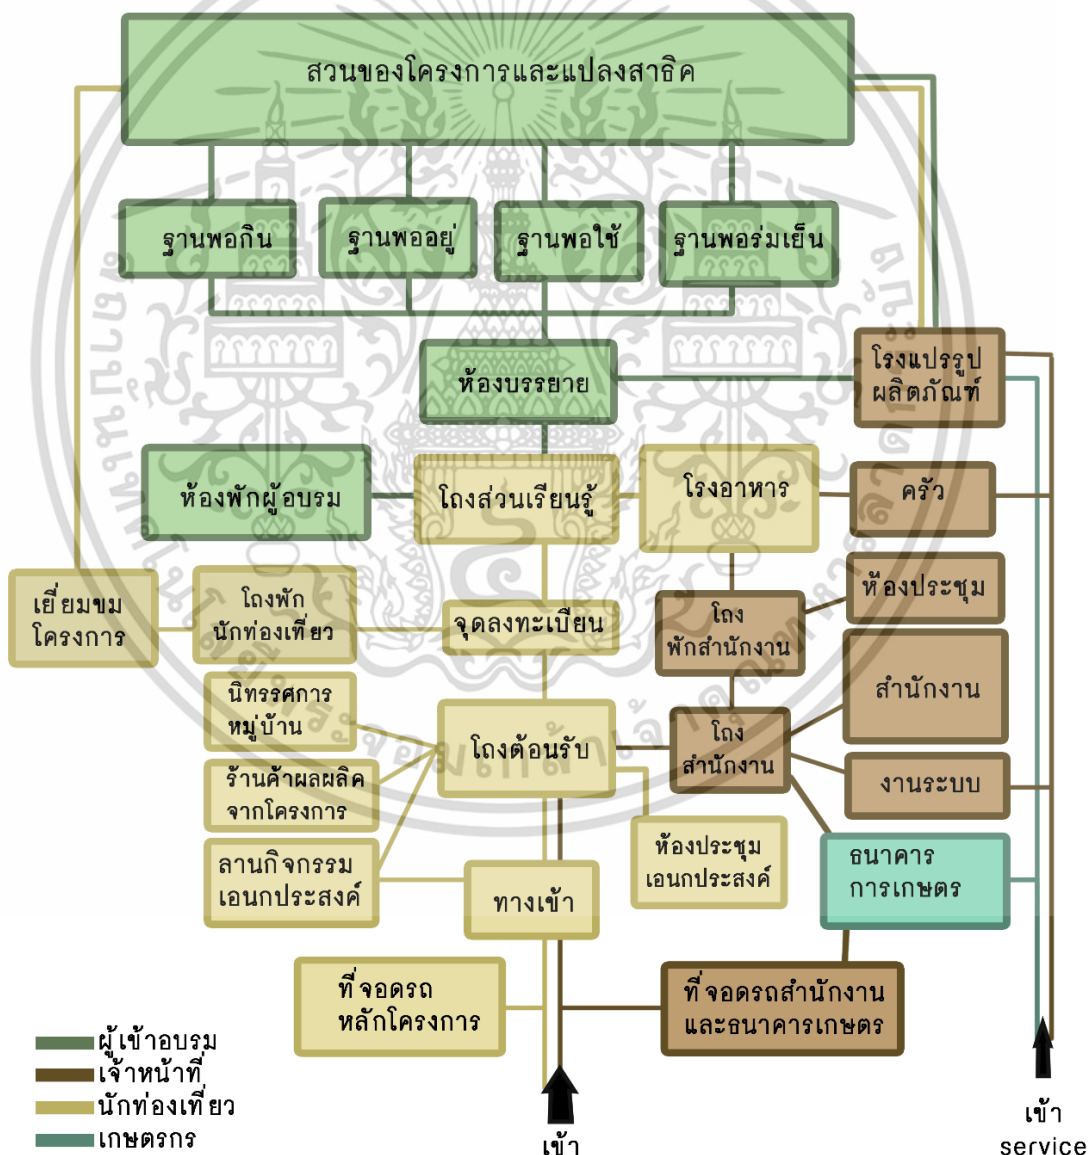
สวนของโครงการและแปลงสาธิต

ฐานพอกิน

ฐานพออยู่

ฐานพอใช้

ฐานพอร่มเย็น

ห้องบรรยาย

โรงแปรรูป ผลิตภัณฑ์

ห้องพักผู้อบรม

โถงส่วนเรียนรู้

โรงอาหาร

ครัว

เยี่ยมชม โครงการ

โถงพัก นักท่องเที่ยว

จุดลงทะเบียน

โถง พักสำนักงาน

ห้องประชุม

สำนักงาน

นิทรรศการ หมู่บ้าน

ร้านค้าผลผลิต จากโครงการ

โถงต้อนรับ

โถง สำนักงาน

งานระบบ

ลานกิจกรรม เอนกประสงค์

ทางเข้า

ห้องประชุม เอนกประสงค์

ธนาคาร การเกษตร

ที่จอดรถ หลักโครงการ

ที่จอดรถสำนักงาน และธนาคารเกษตร

ผู้เข้าอบรม
เจ้าหน้าที่
นักท่องเที่ยว
เกษตรกร

เข้า

เข้า
service